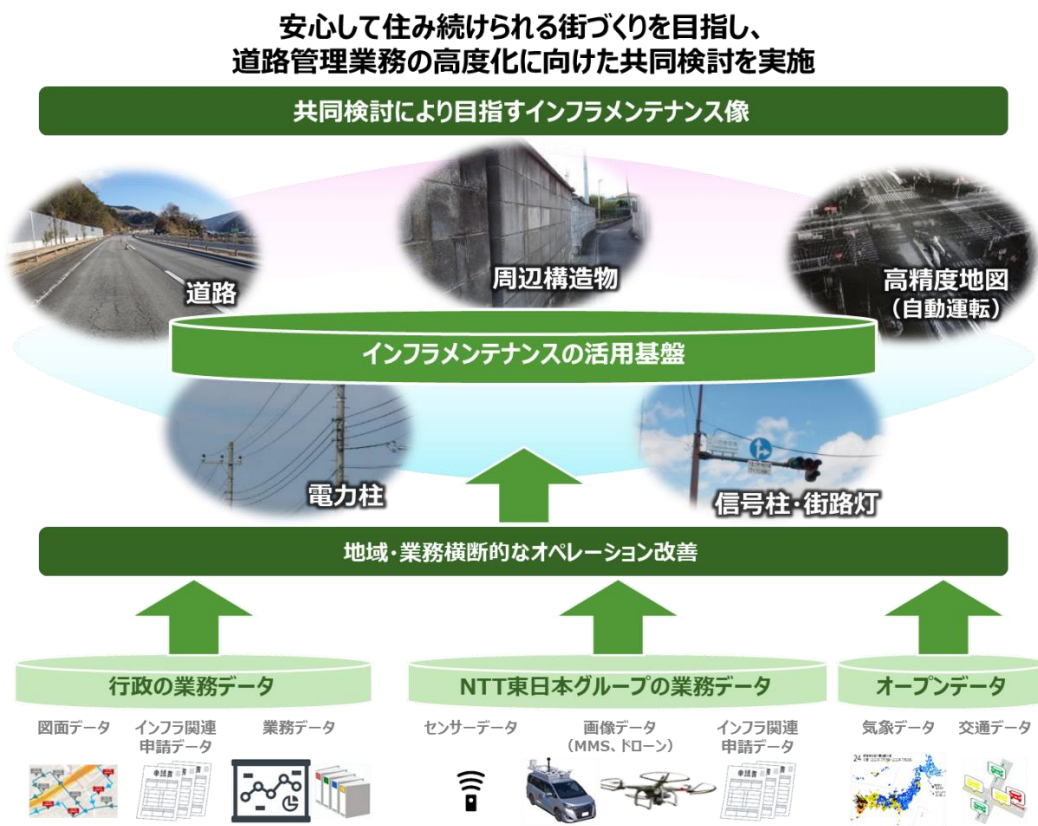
安心して住み続けられる街づくりを目指し、
道路管理業務の高度化に向けた共同検討を実施

共同検討により目指すインフラメンテナンス像

道路

周辺構造物

高精度地図
（自動運転）

インフラメンテナンスの活用基盤

電力柱

信号柱・街路灯

地域・業務横断的なオペレーション改善

行政の業務データ

図面データ　インフラ関連申請データ　業務データ

申請書

NTT東日本グループの業務データ

センサーデータ　画像データ（MMS、ドローン）　インフラ関連申請データ

申請書

オープンデータ

気象データ　交通データ